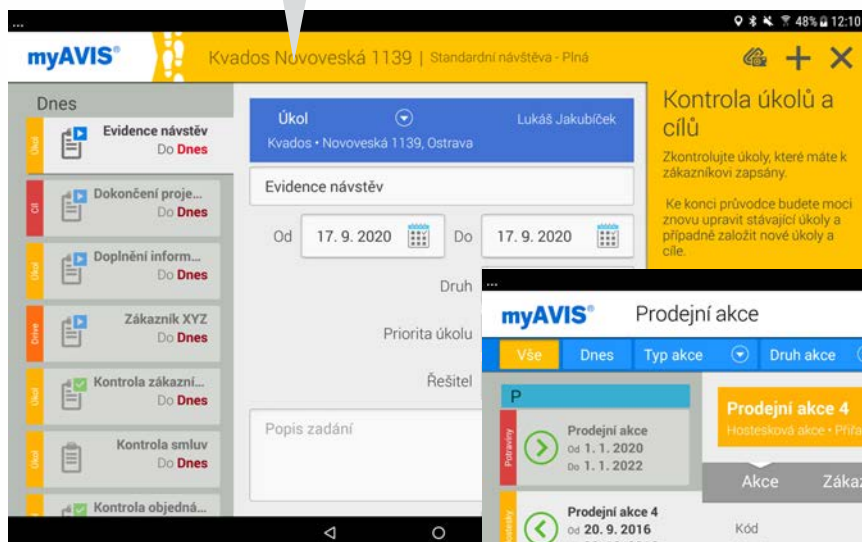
48% 12:10

myAVIS®

Kvados Novoveská 1139 | Standardní návštěva - Plná

Dnes

Úkol
Evidence návštěv
Do Dnes

Cíl
Dokončení proje...
Do Dnes

Úkol
Doplnění inform...
Do Dnes

Drive
Zákazník XYZ
Do Dnes

Úkol
Kontrola zákazní...
Do Dnes

Úkol
Kontrola smluv
Do Dnes

Kontrola objedná...

Úkol
Lukáš Jakubíček
Kvados • Novoveská 1139, Ostrava

Evidence návštěv

Od 17. 9. 2020 Do 17. 9. 2020

Druh

Priorita úkolu

Řešitel

Popis zadání

Kontrola úkolů a cílů

Zkontrolujte úkoly, které máte k zákazníkovi zapsány.

Ke konci průvodce budete moci znovu upravit stávající úkoly a případně založit nové úkoly a cíle.

myAVIS®

Prodejní akce

Vše Dnes Typ akce Druh akce

P

Potraviny
Prodejní akce
Od 1. 1. 2020
Do 1. 1. 2022

Prodejní akce 4
Od 20. 9. 2016

Prodejní akce 4
Hostesková akce • Přía

Akce Zákaz

Kód